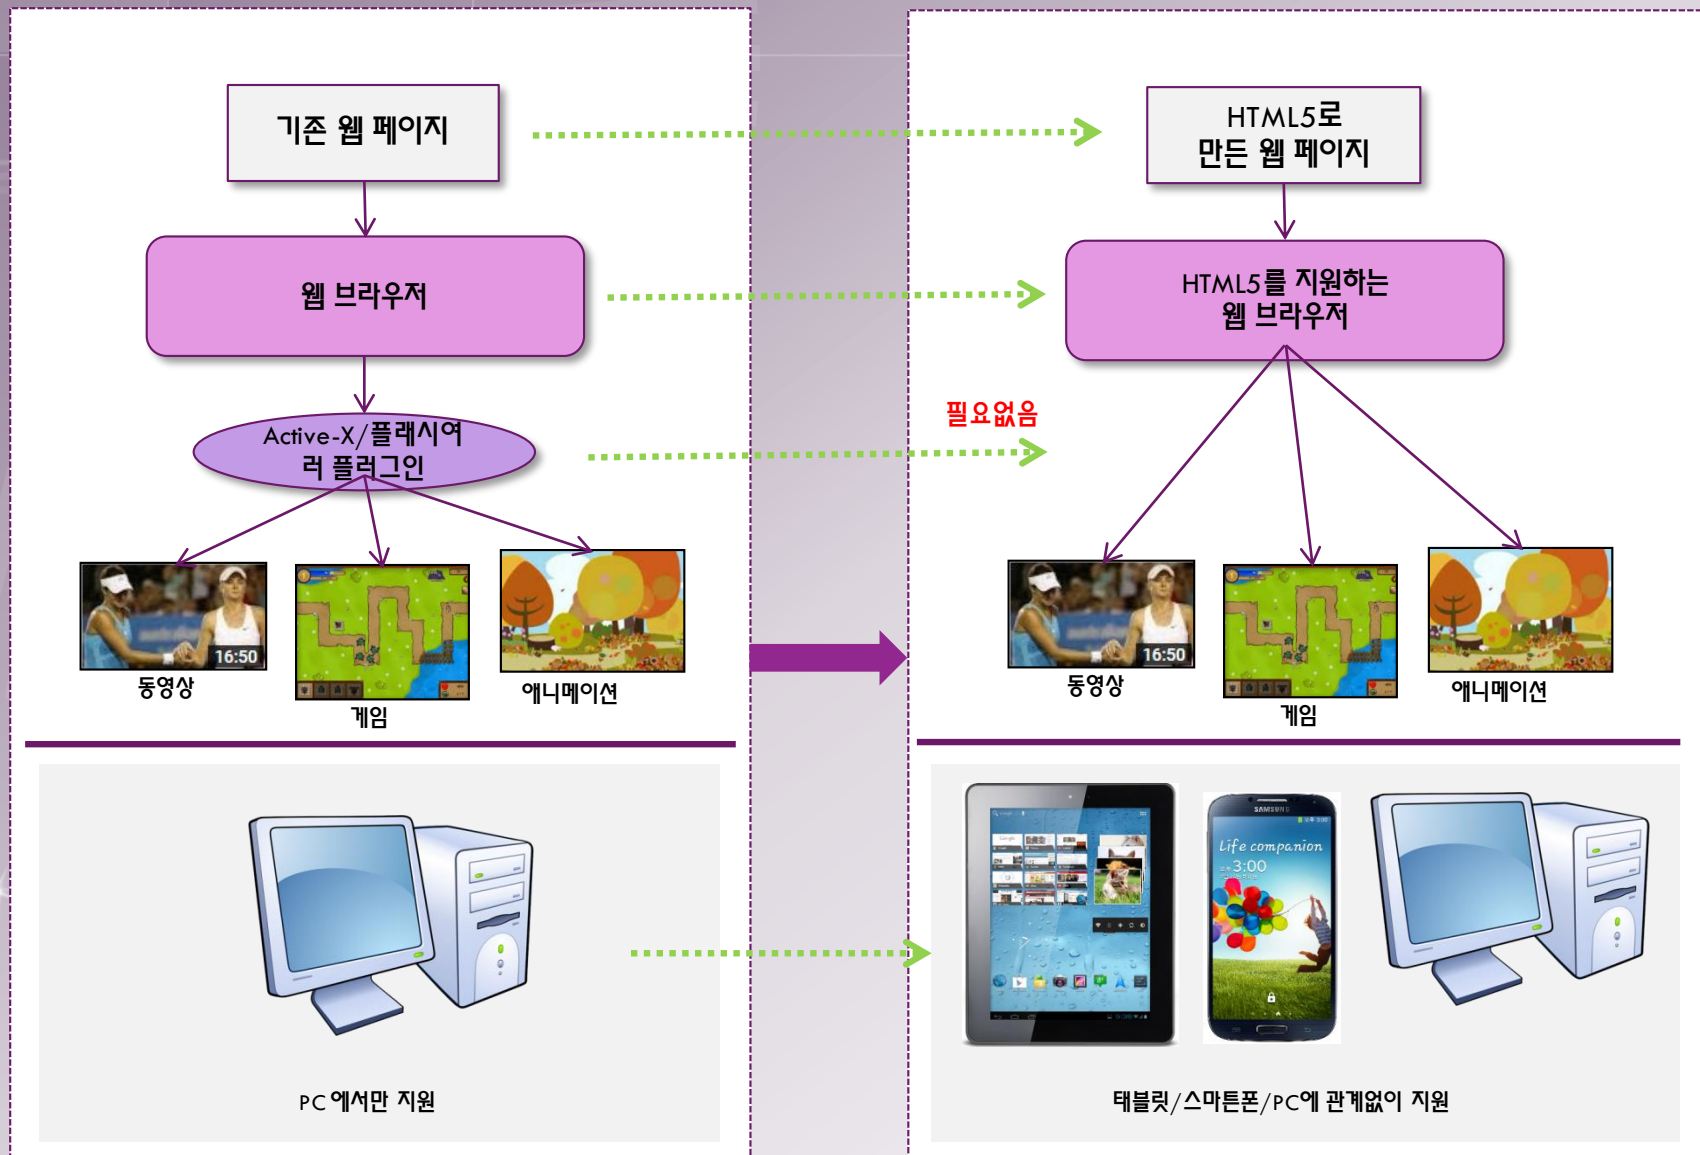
기존 웹 페이지

웹 브라우저

Active-X/플래시여러 플러그인

16:50

동영상

게임

애니메이션

HTML5로 만든 웹 페이지

HTML5를 지원하는 웹 브라우저

필요없음

16:50

동영상

게임

애니메이션

PC 에서만 지원

Life companion

3:00

태블릿/스마트폰/PC에 관계없이 지원